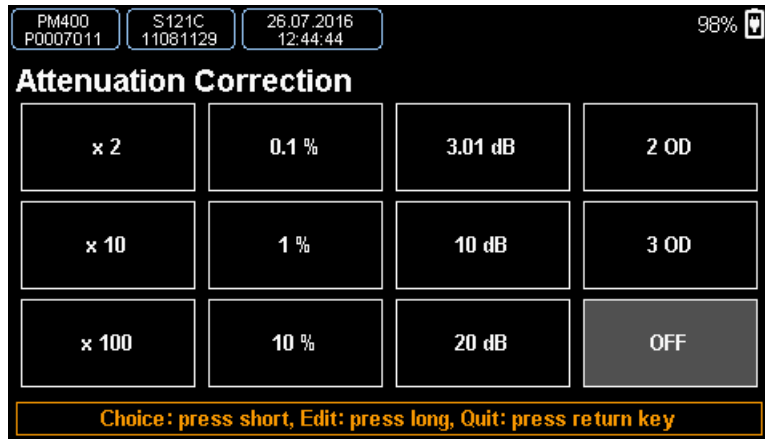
PM400
P0007011

S121C
11081129

26.07.2016
12:44:44

98%

Attenuation Correction

| x 2 | 0.1 % | 3.01 dB | 2 OD |
|---|---|---|---|
| x 10 | 1 % | 10 dB | 3 OD |
| x 100 | 10 % | 20 dB | OFF |

Choice: press short, Edit: press long, Quit: press return key